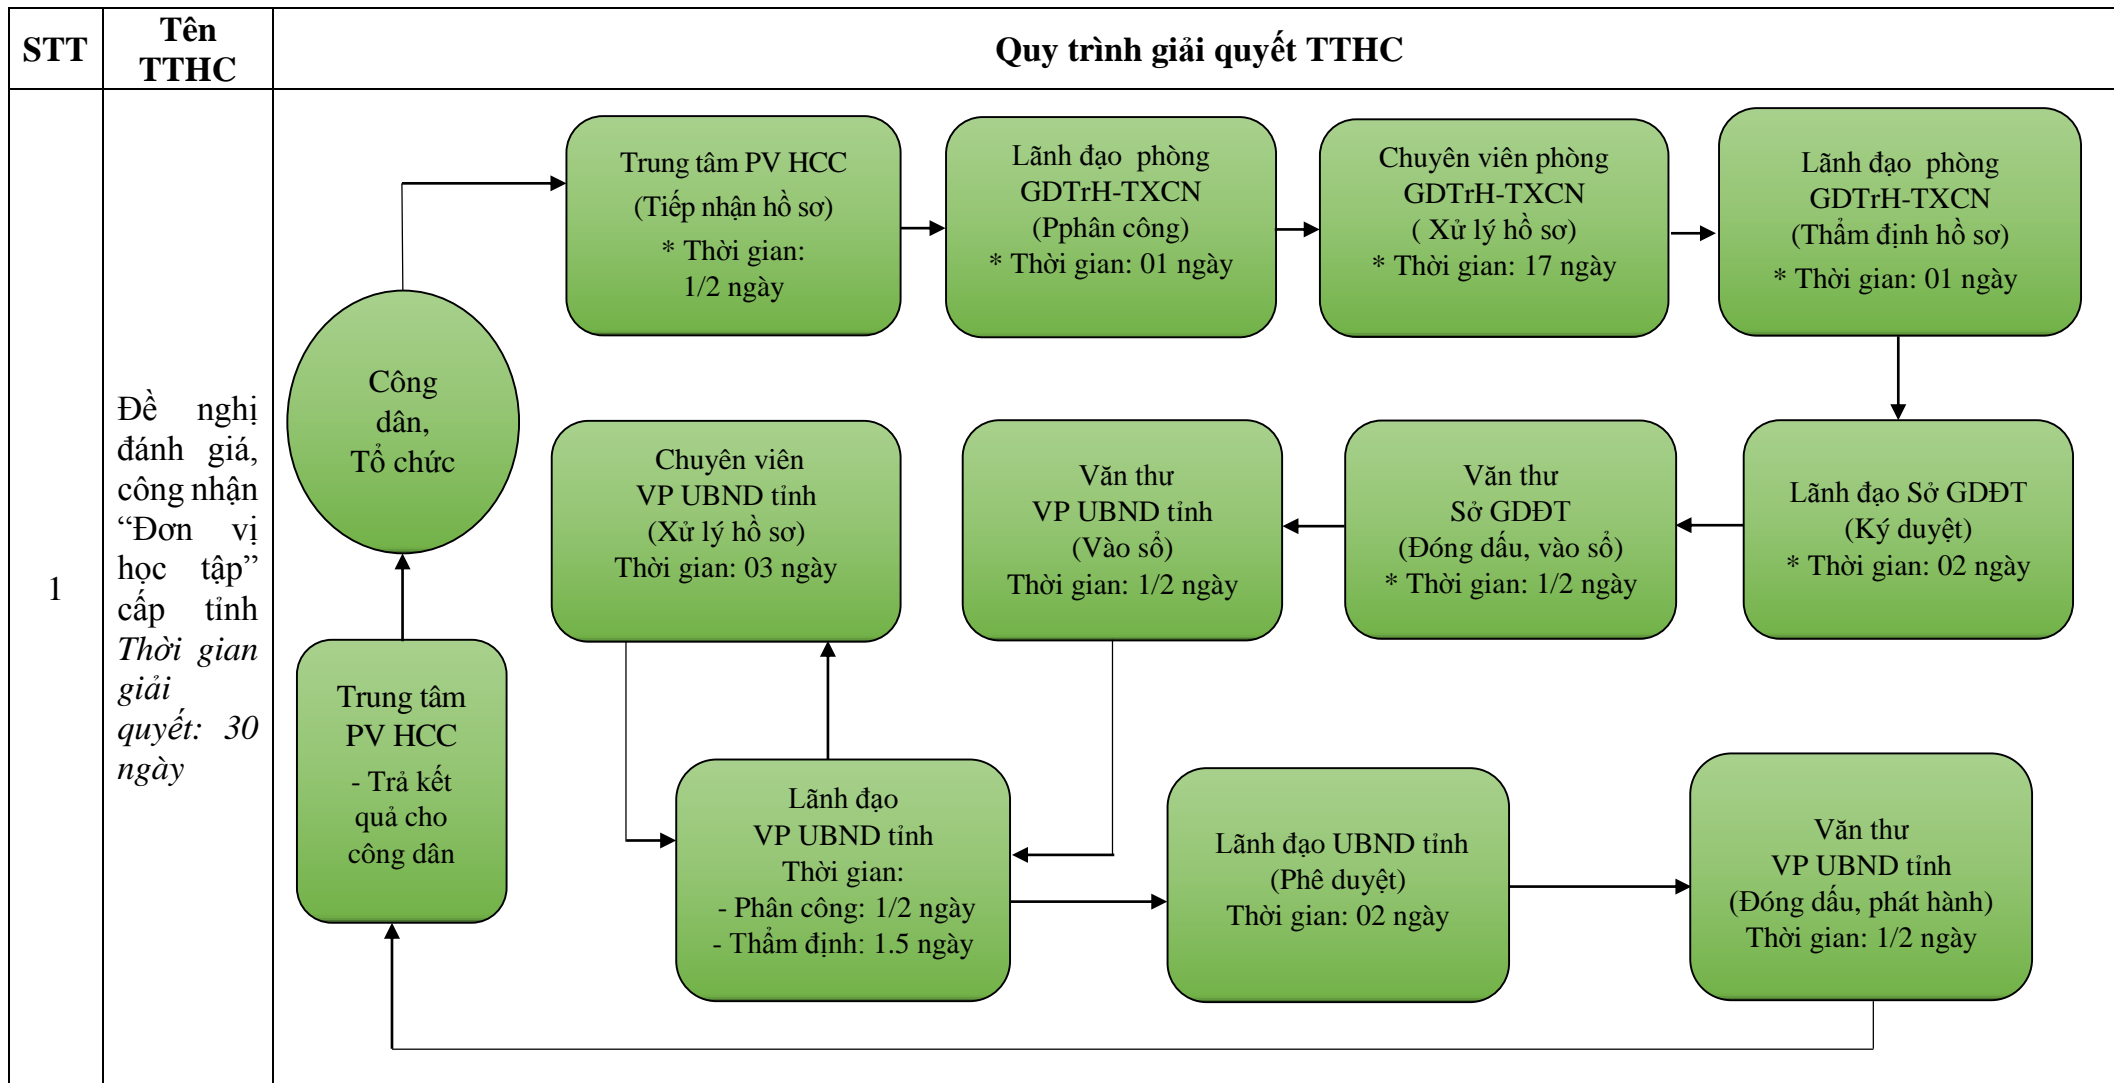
| STT | Tên TTHC | Quy trình giải quyết TTHC |
|---|---|---|
| 1 | Đề nghị đánh giá, công nhận “Đơn vị học tập” cấp tỉnh *Thời gian giải quyết: 30 ngày* | Công dân, Tổ chức<br>Trung tâm PV HCC (Tiếp nhận hồ sơ) * Thời gian: 1/2 ngày<br>Lãnh đạo phòng GDTrH-TXCN (Pphân công) * Thời gian: 01 ngày<br>Chuyên viên phòng GDTrH-TXCN ( Xử lý hồ sơ) * Thời gian: 17 ngày<br>Lãnh đạo phòng GDTrH-TXCN (Thẩm định hồ sơ) * Thời gian: 01 ngày<br>Lãnh đạo Sở GDĐT (Ký duyệt) * Thời gian: 02 ngày<br>Văn thư Sở GDĐT (Đóng dấu, vào sổ) * Thời gian: 1/2 ngày<br>Văn thư VP UBND tỉnh (Vào sổ) Thời gian: 1/2 ngày<br>Chuyên viên VP UBND tỉnh (Xử lý hồ sơ) Thời gian: 03 ngày<br>Lãnh đạo VP UBND tỉnh Thời gian: - Phân công: 1/2 ngày - Thẩm định: 1.5 ngày<br>Lãnh đạo UBND tỉnh (Phê duyệt) Thời gian: 02 ngày<br>Văn thư VP UBND tỉnh (Đóng dấu, phát hành) Thời gian: 1/2 ngày<br>Trung tâm PV HCC - Trả kết quả cho công dân |